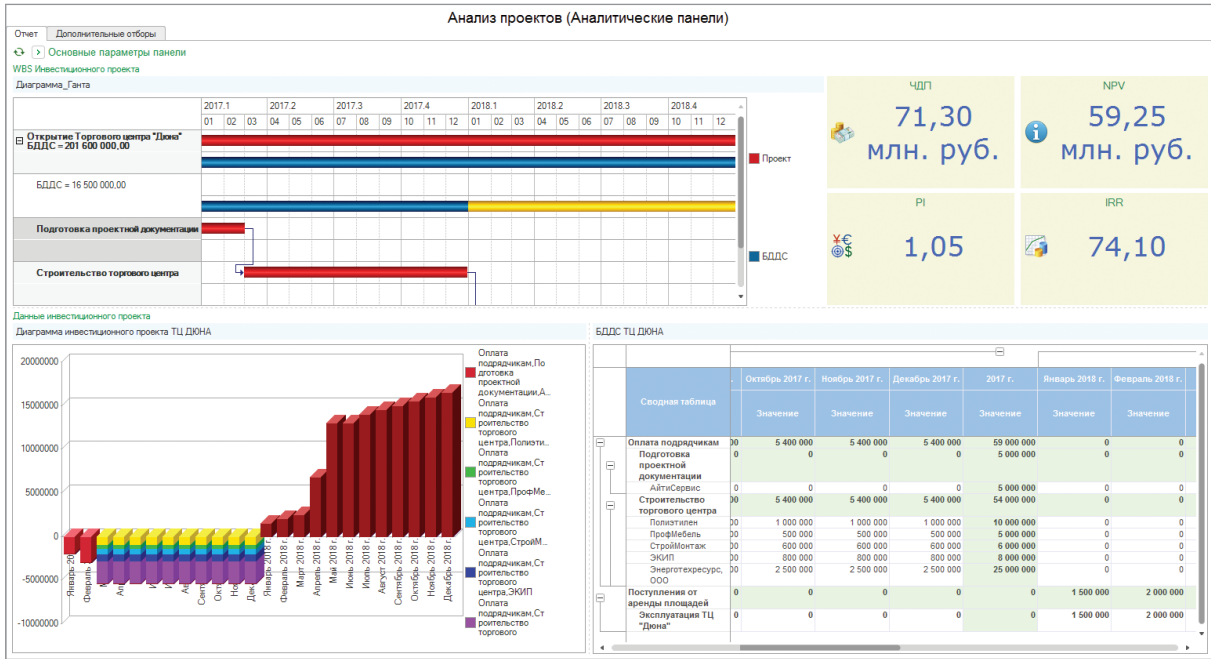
Анализ проектов (Аналитические панели)

Отчет | Дополнительные отборы

Основные параметры панели

WBS Инвестиционного проекта

Диаграмма_Ганта

| | 2017.1 | | | 2017.2 | | | 2017.3 | | | 2017.4 | | | 2018.1 | | | 2018.2 | | | 2018.3 | | | 2018.4 | | |
|---|---|---|---|---|---|---|---|---|---|---|---|---|---|---|---|---|---|---|---|---|---|---|---|---|
| | 01 | 02 | 03 | 04 | 05 | 06 | 07 | 08 | 09 | 10 | 11 | 12 | 01 | 02 | 03 | 04 | 05 | 06 | 07 | 08 | 09 | 10 | 11 | 12 |

Открытие Торгового центра "Дюна" БДДС = 201 600 000,00

БДДС = 16 500 000,00

Подготовка проектной документации

Строительство торгового центра

Проект

БДДС

ЧДП
71,30 млн. руб.

NPV
59,25 млн. руб.

PI
1,05

IRR
74,10

Данные инвестиционного проекта

Диаграмма инвестиционного проекта ТЦ ДЮНА

20000000
15000000
10000000
5000000
0
-5000000
-10000000

Январь 20 Февраль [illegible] Ап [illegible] Сент Окт Но Дек Январь 2018 г. Февраль 2018 г. Март 2018 г. Апрель 2018 г. Май 2018 г. Июнь 2018 г. Июль 2018 г. Август 2018 г. Сентябрь 2018 г. Октябрь 2018 г. Ноябрь 2018 г. Декабрь 2018 г.

Оплата подрядчикам,Подготовка проектной документации,А...
Оплата подрядчикам,Строительство торгового центра,Полиэти...
Оплата подрядчикам,Строительство торгового центра,ПрофМе...
Оплата подрядчикам,Строительство торгового центра,СтройМ...
Оплата подрядчикам,Строительство торгового центра,ЭКИП
Оплата подрядчикам,Строительство торгового

БДДС ТЦ ДЮНА

| Сводная таблица | Октябрь 2017 г. | Ноябрь 2017 г. | Декабрь 2017 г. | 2017 г. | Январь 2018 г. | Февраль 2018 г. |
|---|---|---|---|---|---|---|
| | Значение | Значение | Значение | Значение | Значение | Значение |
| Оплата подрядчикам | 5 400 000 | 5 400 000 | 5 400 000 | 59 000 000 | 0 | 0 |
| Подготовка проектной документации | 0 | 0 | 0 | 5 000 000 | 0 | 0 |
| АйтиСервис | 0 | 0 | 0 | 5 000 000 | 0 | 0 |
| Строительство торгового центра | 5 400 000 | 5 400 000 | 5 400 000 | 54 000 000 | 0 | 0 |
| Полиэтилен | 1 000 000 | 1 000 000 | 1 000 000 | 10 000 000 | 0 | 0 |
| ПрофМебель | 500 000 | 500 000 | 500 000 | 5 000 000 | 0 | 0 |
| СтройМонтаж | 600 000 | 600 000 | 600 000 | 6 000 000 | 0 | 0 |
| ЭКИП | 800 000 | 800 000 | 800 000 | 8 000 000 | 0 | 0 |
| Энерготехресурс, ООО | 2 500 000 | 2 500 000 | 2 500 000 | 25 000 000 | 0 | 0 |
| Поступления от аренды площадей | 0 | 0 | 0 | 0 | 1 500 000 | 2 000 000 |
| Эксплуатация ТЦ "Дюна" | 0 | 0 | 0 | 0 | 1 500 000 | 2 000 000 |